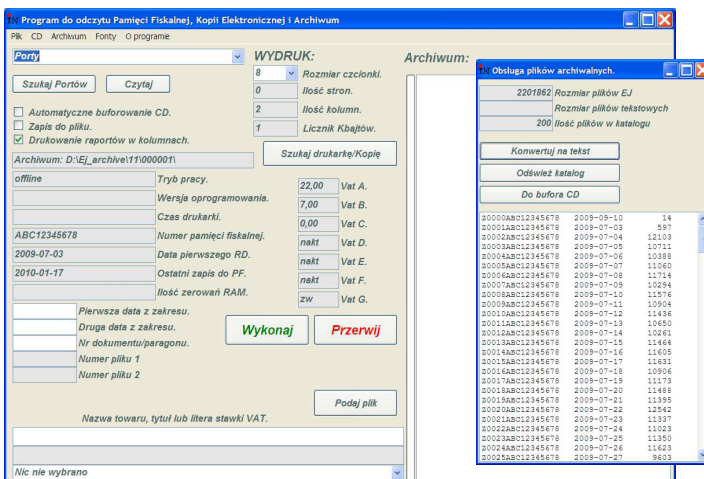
Program do odczytu Pamięci Fiskalnej, Kopii Elektronicznej i Archiwum

Plik CD Archiwum Fonty O programie

Porty

Szukaj Portów

Czytaj

Automatyczne buforowanie CD.

Zapis do pliku.

Drukowanie raportów w kolumnach.

Archiwum: D:\Ej_archive\11\000001\

WYDRUK:

8 Rozmiar czcionki.

0 Ilość stron.

2 Ilość kolumn.

1 Licznik Kbajtów.

Szukaj drukarkę/Kopię

offline Tryb pracy.

Wersja oprogramowania.

Czas drukarki.

ABC12345678 Numer pamięci fiskalnej.

2009-07-03 Data pierwszego RD.

2010-01-17 Ostatni zapis do PF.

Ilość zerowań RAM.

22,00 Vat A.

7,00 Vat B.

0,00 Vat C.

nakt Vat D.

nakt Vat E.

nakt Vat F.

zw Vat G.

Pierwsza data z zakresu.

Druga data z zakresu.

Nr dokumentu/paragonu.

Numer pliku 1

Numer pliku 2

Wykonaj

Przerwij

Podaj plik

Nazwa towaru, tytuł lub litera stawki VAT.

Nic nie wybrano

Archiwum:

Obsługa plików archiwalnych.

2201862 Rozmiar plików EJ

Rozmiar plików tekstowych

200 Ilość plików w katalogu

Konwertuj na tekst

Odśwież katalog

Do bufora CD

| | | |
|---|---|---|
| Z0000ABC12345678 | 2009-09-10 | 14 |
| Z0001ABC12345678 | 2009-07-03 | 597 |
| Z0002ABC12345678 | 2009-07-04 | 12103 |
| Z0003ABC12345678 | 2009-07-05 | 10711 |
| Z0004ABC12345678 | 2009-07-06 | 10388 |
| Z0005ABC12345678 | 2009-07-07 | 11060 |
| Z0006ABC12345678 | 2009-07-08 | 11714 |
| Z0007ABC12345678 | 2009-07-09 | 10294 |
| Z0008ABC12345678 | 2009-07-10 | 11576 |
| Z0009ABC12345678 | 2009-07-11 | 10904 |
| Z0010ABC12345678 | 2009-07-12 | 11436 |
| Z0011ABC12345678 | 2009-07-13 | 10650 |
| Z0012ABC12345678 | 2009-07-14 | 10261 |
| Z0013ABC12345678 | 2009-07-15 | 11464 |
| Z0014ABC12345678 | 2009-07-16 | 11605 |
| Z0015ABC12345678 | 2009-07-17 | 11631 |
| Z0016ABC12345678 | 2009-07-18 | 10906 |
| Z0017ABC12345678 | 2009-07-19 | 11173 |
| Z0018ABC12345678 | 2009-07-20 | 11488 |
| Z0019ABC12345678 | 2009-07-21 | 11395 |
| Z0020ABC12345678 | 2009-07-22 | 12542 |
| Z0021ABC12345678 | 2009-07-23 | 11337 |
| Z0022ABC12345678 | 2009-07-24 | 11023 |
| Z0023ABC12345678 | 2009-07-25 | 11350 |
| Z0024ABC12345678 | 2009-07-26 | 11623 |
| Z0025ABC12345678 | 2009-07-27 | 9603 |